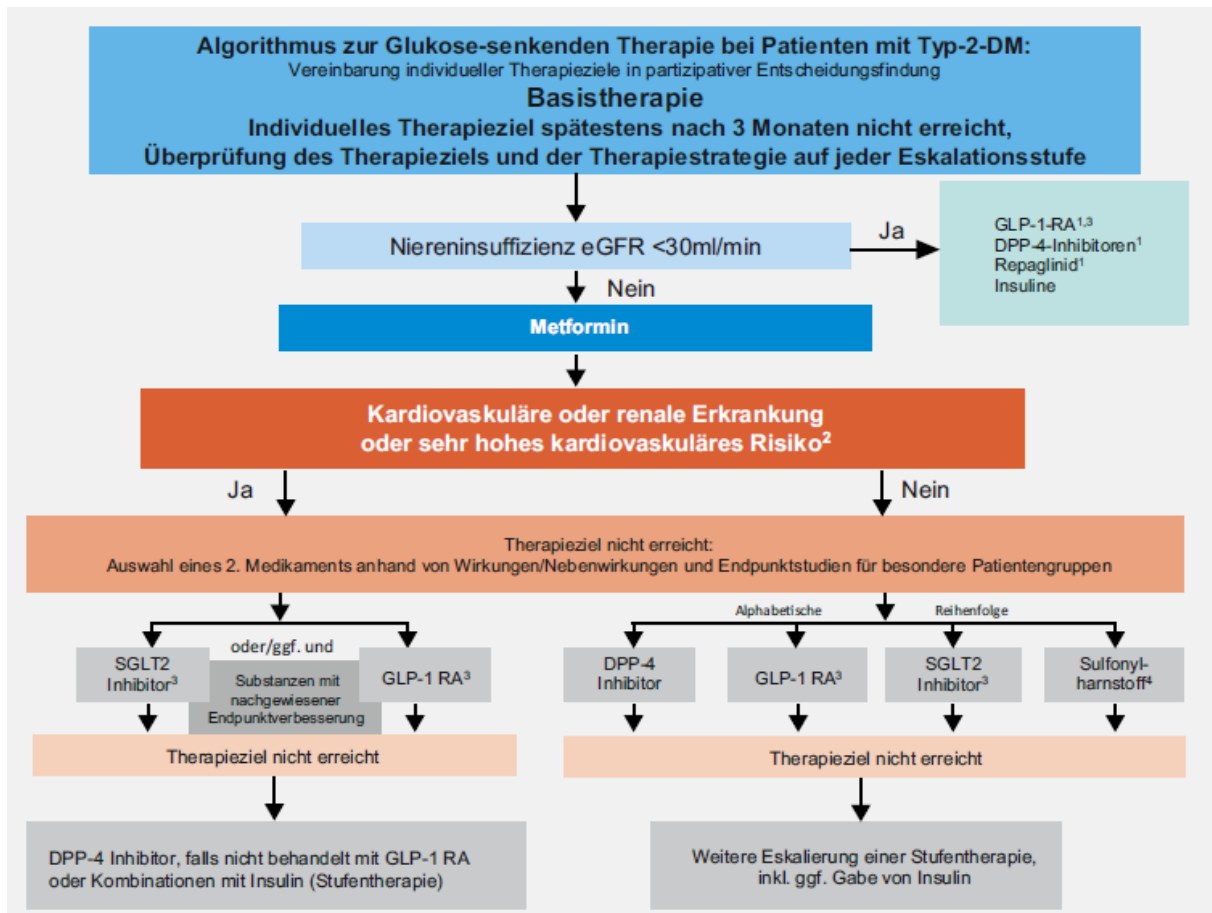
Algorithmus zur Glukose-senkenden Therapie bei Patienten mit Typ-2-DM:
Vereinbarung individueller Therapieziele in partizipativer Entscheidungsfindung
Basistherapie
Individuelles Therapieziel spätestens nach 3 Monaten nicht erreicht,
Überprüfung des Therapieziels und der Therapiestrategie auf jeder Eskalationsstufe

Niereninsuffizienz eGFR <30ml/min

Ja

GLP-1-RA$^{1,3}$
DPP-4-Inhibitoren$^{1}$
Repaglinid$^{1}$
Insuline

Nein

Metformin

Kardiovaskuläre oder renale Erkrankung oder sehr hohes kardiovaskuläres Risiko$^{2}$

Ja

Nein

Therapieziel nicht erreicht:
Auswahl eines 2. Medikaments anhand von Wirkungen/Nebenwirkungen und Endpunktstudien für besondere Patientengruppen

SGLT2 Inhibitor$^{3}$

oder/ggf. und

Substanzen mit nachgewiesener Endpunktverbesserung

GLP-1 RA$^{3}$

Therapieziel nicht erreicht

DPP-4 Inhibitor, falls nicht behandelt mit GLP-1 RA oder Kombinationen mit Insulin (Stufentherapie)

Alphabetische Reihenfolge

DPP-4 Inhibitor

GLP-1 RA$^{3}$

SGLT2 Inhibitor$^{3}$

Sulfonylharnstoff$^{4}$

Therapieziel nicht erreicht

Weitere Eskalierung einer Stufentherapie, inkl. ggf. Gabe von Insulin